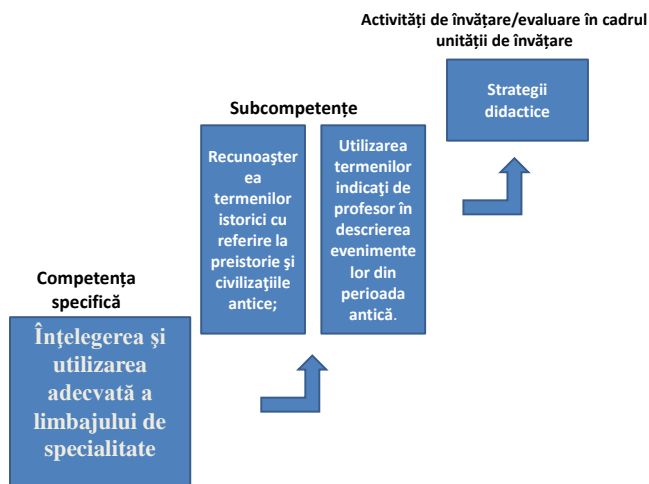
Activități de învățare/evaluare în cadrul unității de învățare

Strategii didactice

Subcompetențe

Recunoaşterea termenilor istorici cu referire la preistorie şi civilizaţiile antice;

Utilizarea termenilor indicaţi de profesor în descrierea evenimentelor din perioada antică.

Competența specifică

Înţelegerea şi utilizarea adecvată a limbajului de specialitate